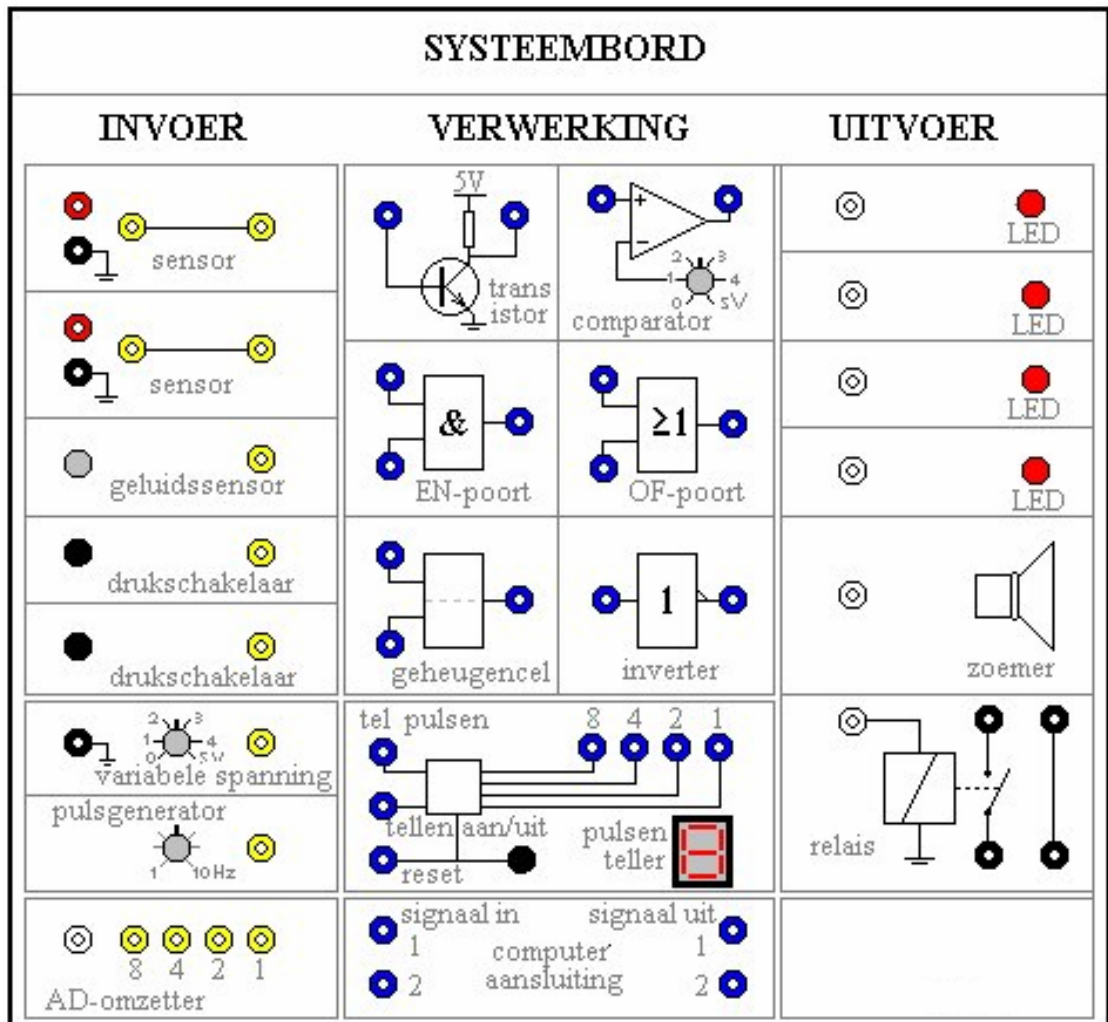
SYSTEEMBORD

INVOER

sensor

sensor

geluidssensor

drukschakelaar

drukschakelaar

2 3 1 4 0 5V variabele spanning

pulsgenerator

1 10Hz

8 4 2 1
AD-omzetter

VERWERKING

5V
trans istor

+ −
2 3 1 4 0 5V
comparator

&
EN-poort

≥1
OF-poort

geheugencel

1
inverter

tel pulsen 8 4 2 1
tellen aan/uit
reset
pulsen teller

signaal in 1
2
computer aansluiting
signaal uit 1
2

UITVOER

LED

LED

LED

LED

zoemer

relais